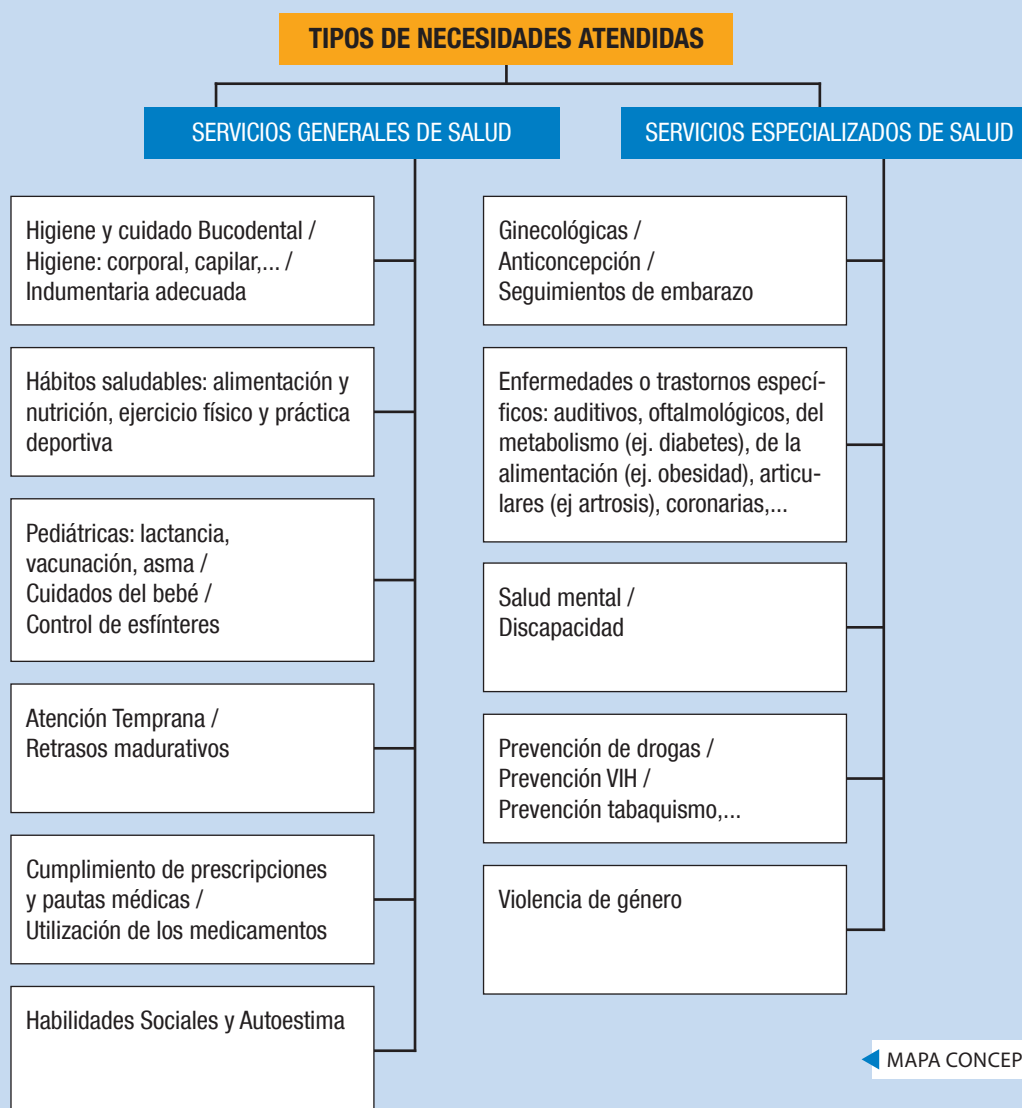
TIPOS DE NECESIDADES ATENDIDAS

SERVICIOS GENERALES DE SALUD

Higiene y cuidado Bucodental / Higiene: corporal, capilar,... / Indumentaria adecuada

Hábitos saludables: alimentación y nutrición, ejercicio físico y práctica deportiva

Pediátricas: lactancia, vacunación, asma / Cuidados del bebé / Control de esfínteres

Atención Temprana / Retrasos madurativos

Cumplimiento de prescripciones y pautas médicas / Utilización de los medicamentos

Habilidades Sociales y Autoestima

SERVICIOS ESPECIALIZADOS DE SALUD

Ginecológicas / Anticoncepción / Seguimientos de embarazo

Enfermedades o trastornos específicos: auditivos, oftalmológicos, del metabolismo (ej. diabetes), de la alimentación (ej. obesidad), articulares (ej artrosis), coronarias,...

Salud mental / Discapacidad

Prevención de drogas / Prevención VIH / Prevención tabaquismo,...

Violencia de género

MAPA CONCEP